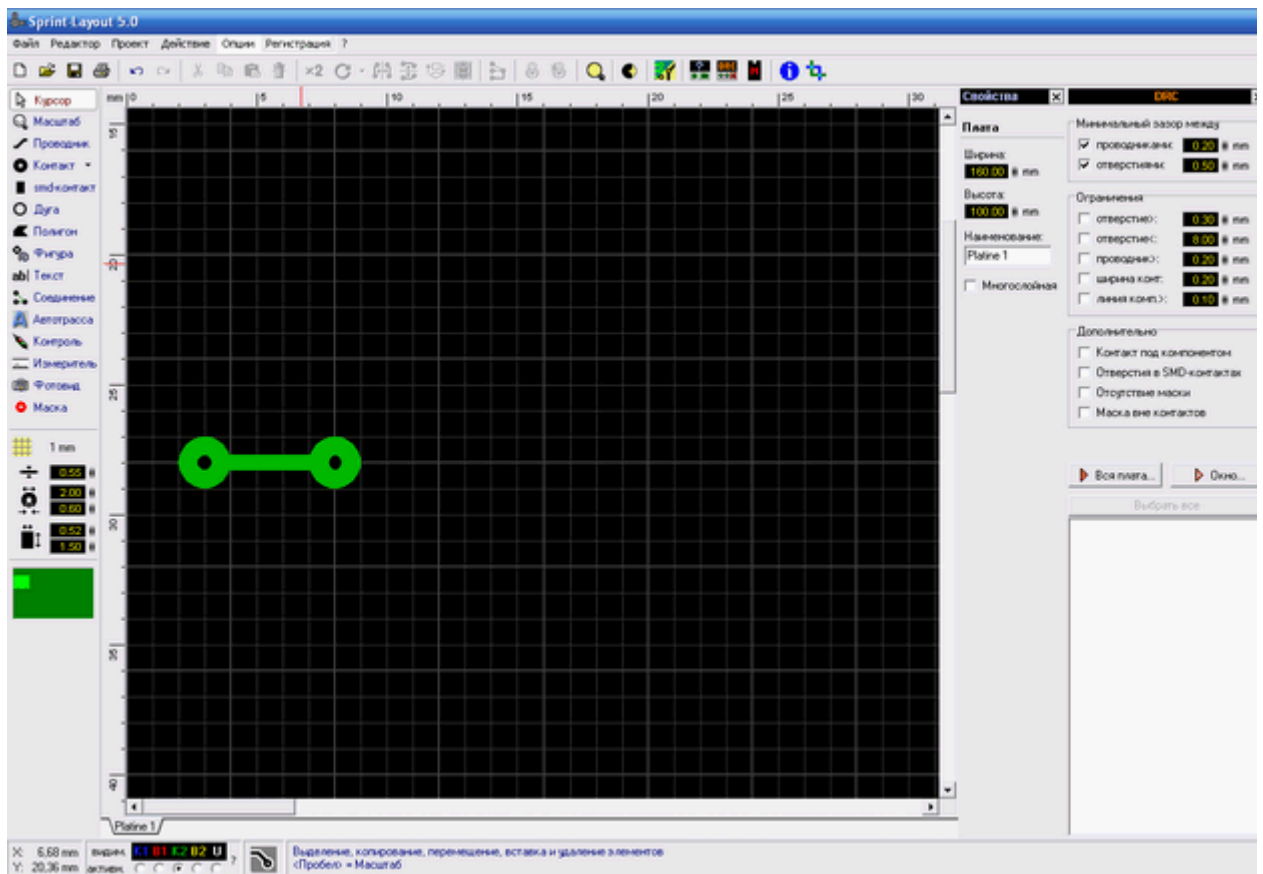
Sprint Layout 5.0

Файл Редактор Проект Действие Опции Регистрация ?

Курсор
Масштаб
Проводник
Контакт
smd-контакт
Дуга
Полигон
Фигура
Текст
Соединение
Автотрасса
Контроль
Измеритель
Фотовид
Маска

1 mm
0.55
2.00
0.60
0.52
1.50

mm 0 5 10 15 20 25 30

15
20
25
30
35
40

Platine 1

Свойства
Плата
Ширина:
160.00 mm
Высота:
100.00 mm
Наименование:
Platine 1
Многослойная

DRC
Минимальный зазор между
проводниками: 0.20 mm
отверстиями: 0.50 mm
Ограничения
отверстие>: 0.30 mm
отверстие<: 8.00 mm
проводник>: 0.20 mm
ширина конт: 0.20 mm
линия комп.>: 0.10 mm
Дополнительно
Контакт под компонентом
Отверстия в SMD-контактах
Отсутствие маски
Маска вне контактов

Вся плата...
Окно...
Выбрать все

X: 6.68 mm
Y: 20.36 mm
видим.
актив.
K1 B1 K2 B2 U
Выделение, копирование, перемещение, вставка и удаление элементов
<Пробел> = Масштаб